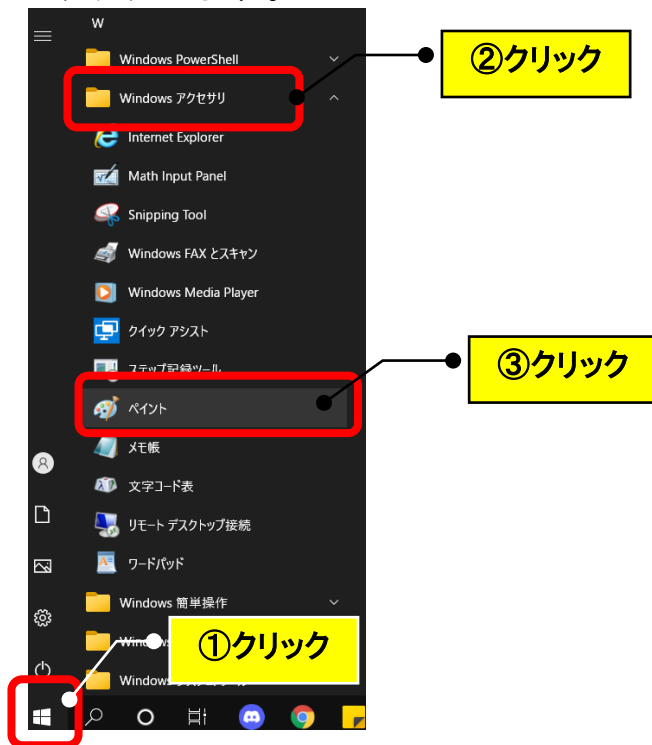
W

Windows PowerShell

②クリック

Windows アクセサリ

Internet Explorer

Math Input Panel

Snipping Tool

Windows FAX とスキャン

Windows Media Player

クイック アシスト

ステップ記録ツール

③クリック

ペイント

メモ帳

文字コード表

リモート デスクトップ接続

ワードパッド

Windows 簡単操作

Windo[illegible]

①クリック

Windows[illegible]